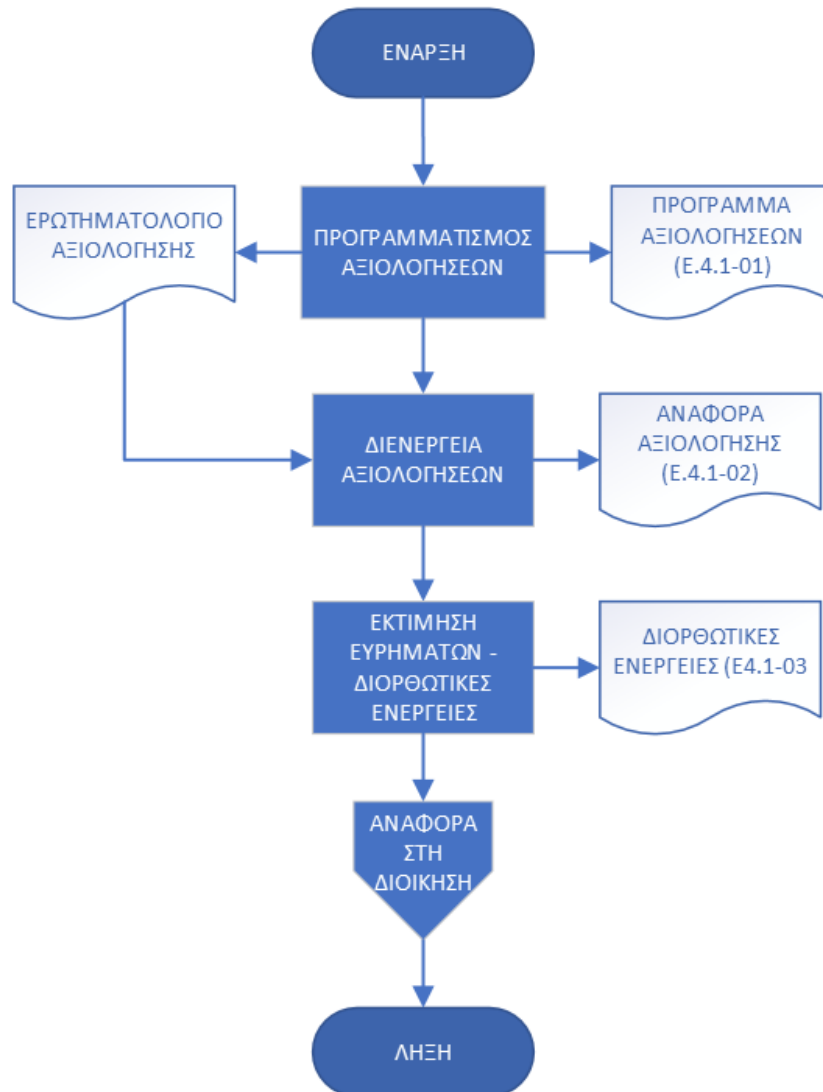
ΕΝΑΡΞΗ

ΕΡΩΤΗΜΑΤΟΛΟΠΟ ΑΞΙΟΛΟΓΗΣΗΣ

ΠΡΟΓΡΑΜΜΑΤΙΣΜΟΣ ΑΞΙΟΛΟΓΗΣΕΩΝ

ΠΡΟΓΡΑΜΜΑ ΑΞΙΟΛΟΓΗΣΕΩΝ (Ε.4.1-01)

ΔΙΕΝΕΡΓΕΙΑ ΑΞΙΟΛΟΓΗΣΕΩΝ

ΑΝΑΦΟΡΑ ΑΞΙΟΛΟΓΗΣΗΣ (Ε.4.1-02)

ΕΚΤΙΜΗΣΗ ΕΥΡΗΜΑΤΩΝ - ΔΙΟΡΘΩΤΙΚΕΣ ΕΝΕΡΓΕΙΕΣ

ΔΙΟΡΘΩΤΙΚΕΣ ΕΝΕΡΓΕΙΕΣ (Ε4.1-03

ΑΝΑΦΟΡΑ ΣΤΗ ΔΙΟΙΚΗΣΗ

ΛΗΞΗ